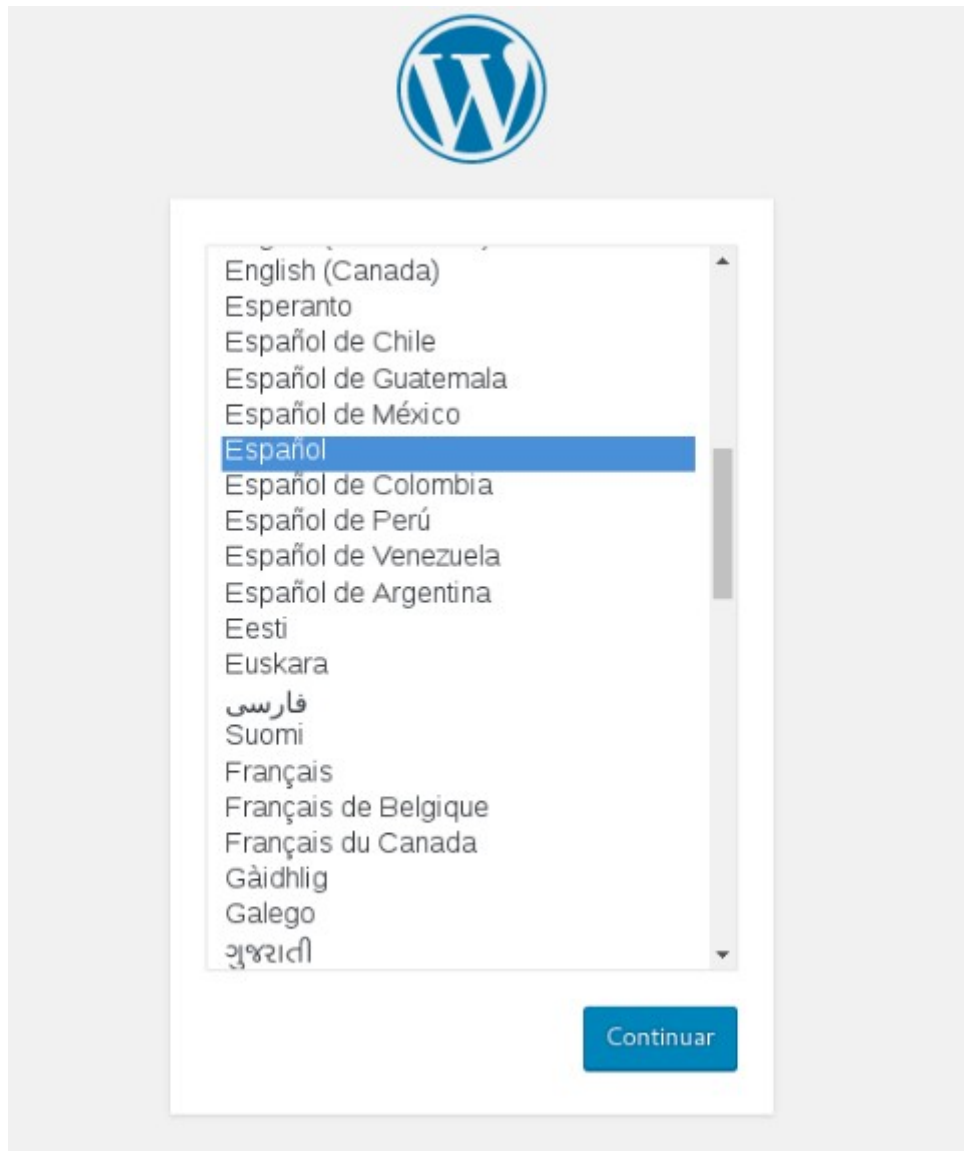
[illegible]
English (Canada)
Esperanto
Español de Chile
Español de Guatemala
Español de México
Español
Español de Colombia
Español de Perú
Español de Venezuela
Español de Argentina
Eesti
Euskara
فارسی
Suomi
Français
Français de Belgique
Français du Canada
Gàidhlig
Galego
ગુજરાતી

Continuar